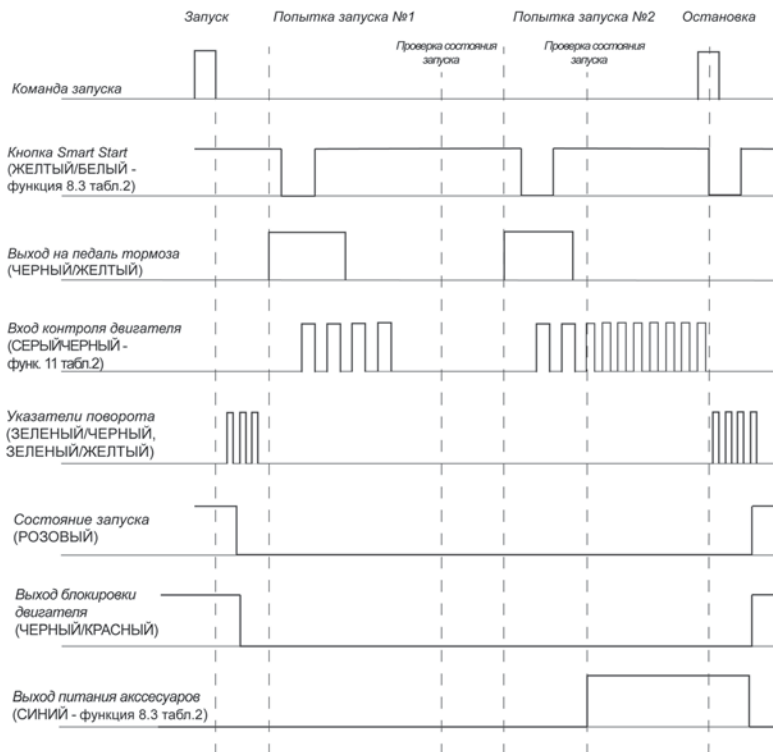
Запуск

Попытка запуска №1

Попытка запуска №2

Остановка

Проверка состояния запуска

Проверка состояния запуска

Команда запуска

Кнопка Smart Start (ЖЕЛТЫЙ/БЕЛЫЙ - функция 8.3 табл.2)

Выход на педаль тормоза (ЧЕРНЫЙ/ЖЕЛТЫЙ)

Вход контроля двигателя (СЕРЫЙ/ЧЕРНЫЙ - функ. 11 табл.2)

Указатели поворота (ЗЕЛЕНЫЙ/ЧЕРНЫЙ, ЗЕЛЕНЫЙ/ЖЕЛТЫЙ)

Состояние запуска (РОЗОВЫЙ)

Выход блокировки двигателя (ЧЕРНЫЙ/КРАСНЫЙ)

Выход питания акссесуаров (СИНИЙ - функция 8.3 табл.2)